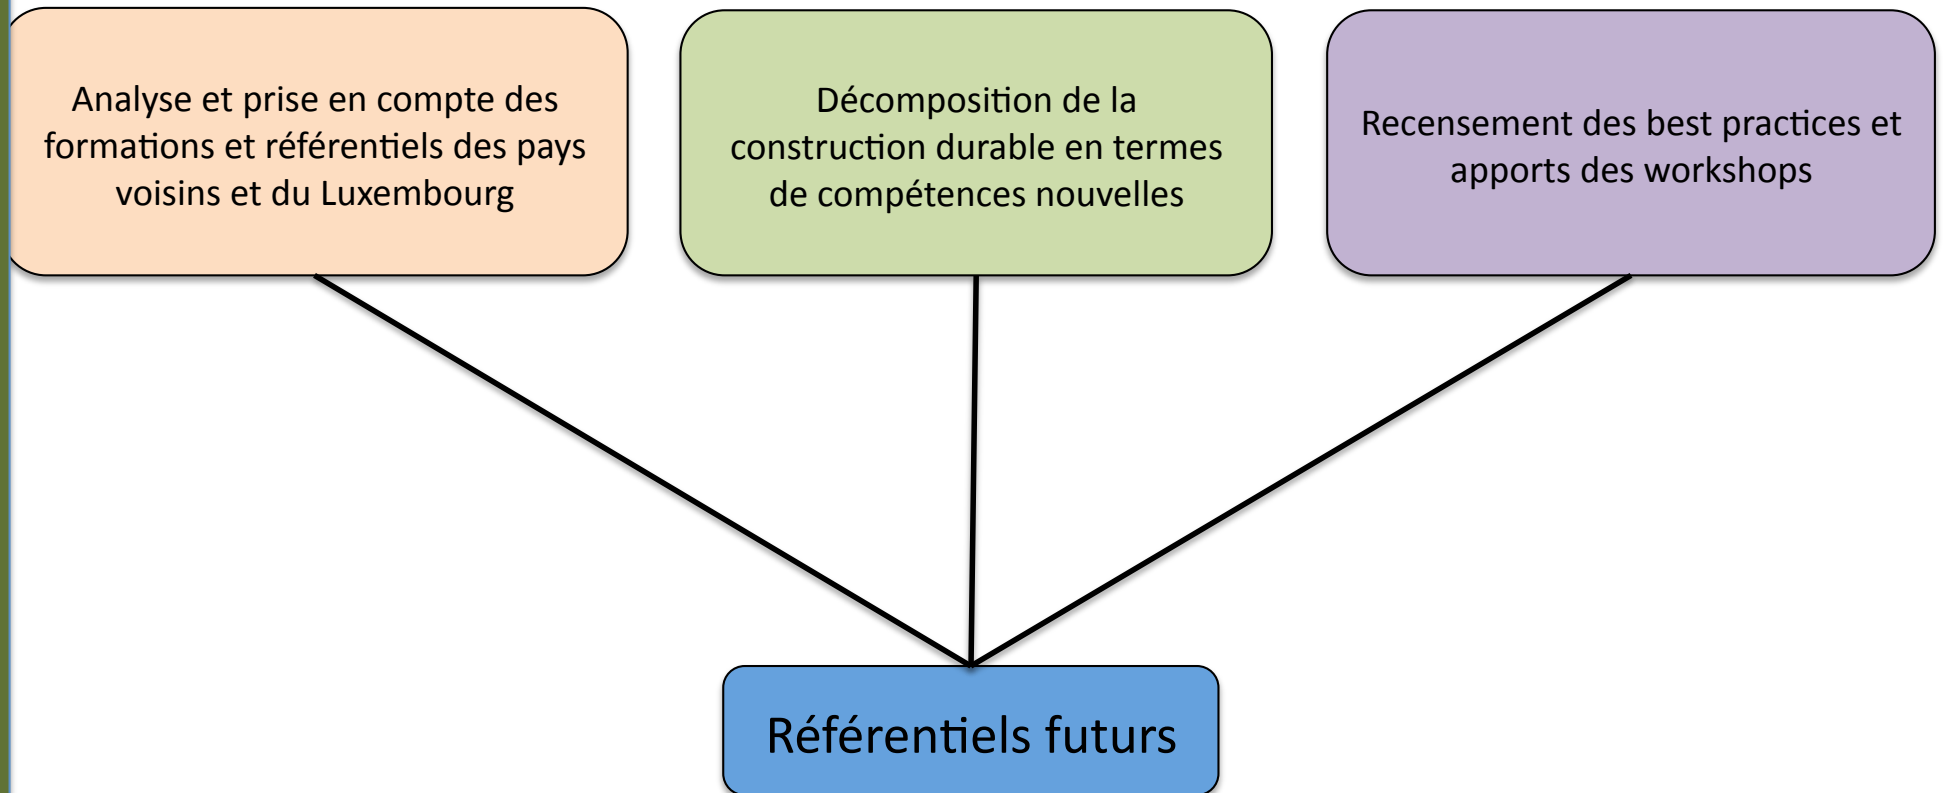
Analyse et prise en compte des formations et référentiels des pays voisins et du Luxembourg

Décomposition de la construction durable en termes de compétences nouvelles

Recensement des best practices et apports des workshops

Référentiels futurs